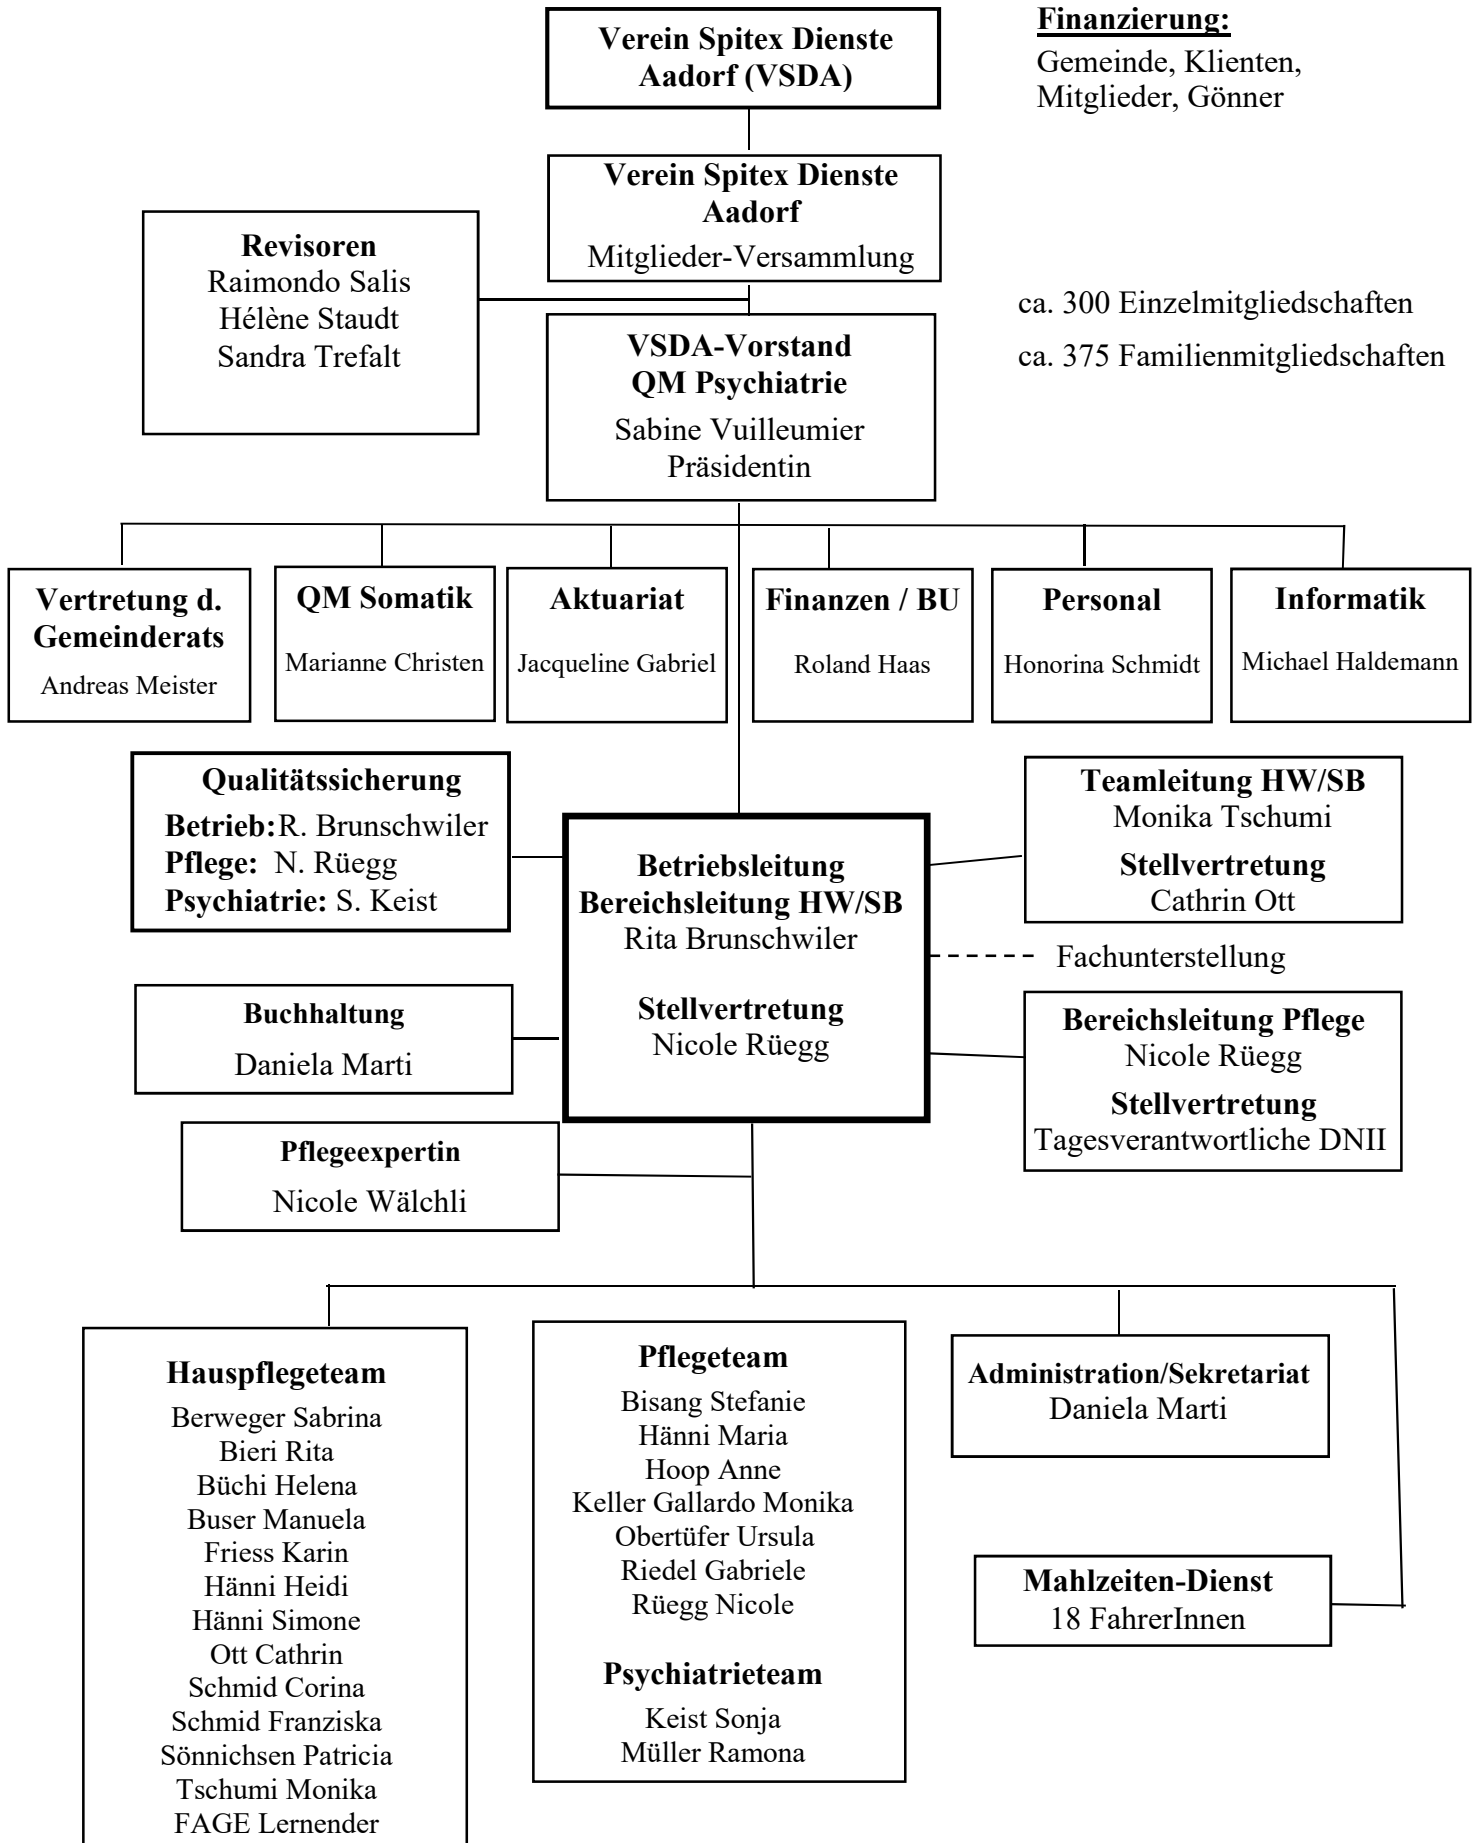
Verein Spitex Dienste Aadorf (VSDA)

Finanzierung:
Gemeinde, Klienten, Mitglieder, Gönner

Verein Spitex Dienste Aadorf
Mitglieder-Versammlung

Revisoren
Raimondo Salis
Hélène Staudt
Sandra Trefalt

ca. 300 Einzelmitgliedschaften
ca. 375 Familienmitgliedschaften

VSDA-Vorstand
QM Psychiatrie
Sabine Vuilleumier
Präsidentin

Vertretung d. Gemeinderats
Andreas Meister

QM Somatik
Marianne Christen

Aktuariat
Jacqueline Gabriel

Finanzen / BU
Roland Haas

Personal
Honorina Schmidt

Informatik
Michael Haldemann

Qualitätssicherung
Betrieb: R. Brunschwiler
Pflege: N. Rüegg
Psychiatrie: S. Keist

Betriebsleitung
Bereichsleitung HW/SB
Rita Brunschwiler

Stellvertretung
Nicole Rüegg

Teamleitung HW/SB
Monika Tschumi
Stellvertretung
Cathrin Ott

Fachunterstellung

Buchhaltung
Daniela Marti

Bereichsleitung Pflege
Nicole Rüegg
Stellvertretung
Tagesverantwortliche DNII

Pflegeexpertin
Nicole Wälchli

Hauspflegeteam
Berweger Sabrina
Bieri Rita
Büchi Helena
Buser Manuela
Friess Karin
Hänni Heidi
Hänni Simone
Ott Cathrin
Schmid Corina
Schmid Franziska
Sönnichsen Patricia
Tschumi Monika
FAGE Lernender

Pflegeteam
Bisang Stefanie
Hänni Maria
Hoop Anne
Keller Gallardo Monika
Obertüfer Ursula
Riedel Gabriele
Rüegg Nicole

Psychiatrieteam
Keist Sonja
Müller Ramona

Administration/Sekretariat
Daniela Marti

Mahlzeiten-Dienst
18 FahrerInnen